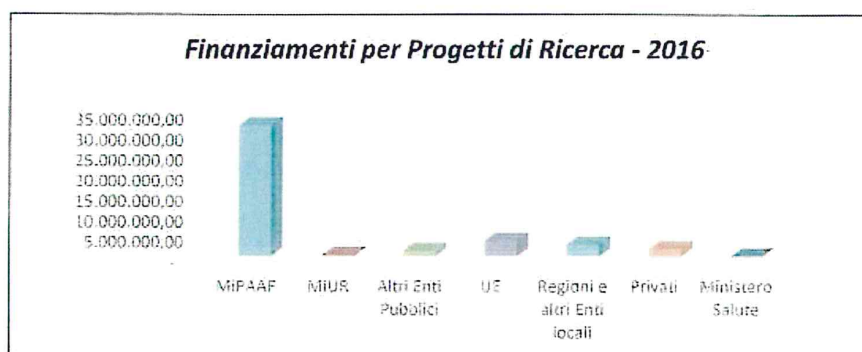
Finanziamenti per Progetti di Ricerca - 2016

35.000.000,00
30.000.000,00
25.000.000,00
20.000.000,00
15.000.000,00
10.000.000,00
5.000.000,00

MiPAAF
MIUR
Altri Enti Pubblici
UE
Regioni e altri Enti locali
Privati
Ministero Salute